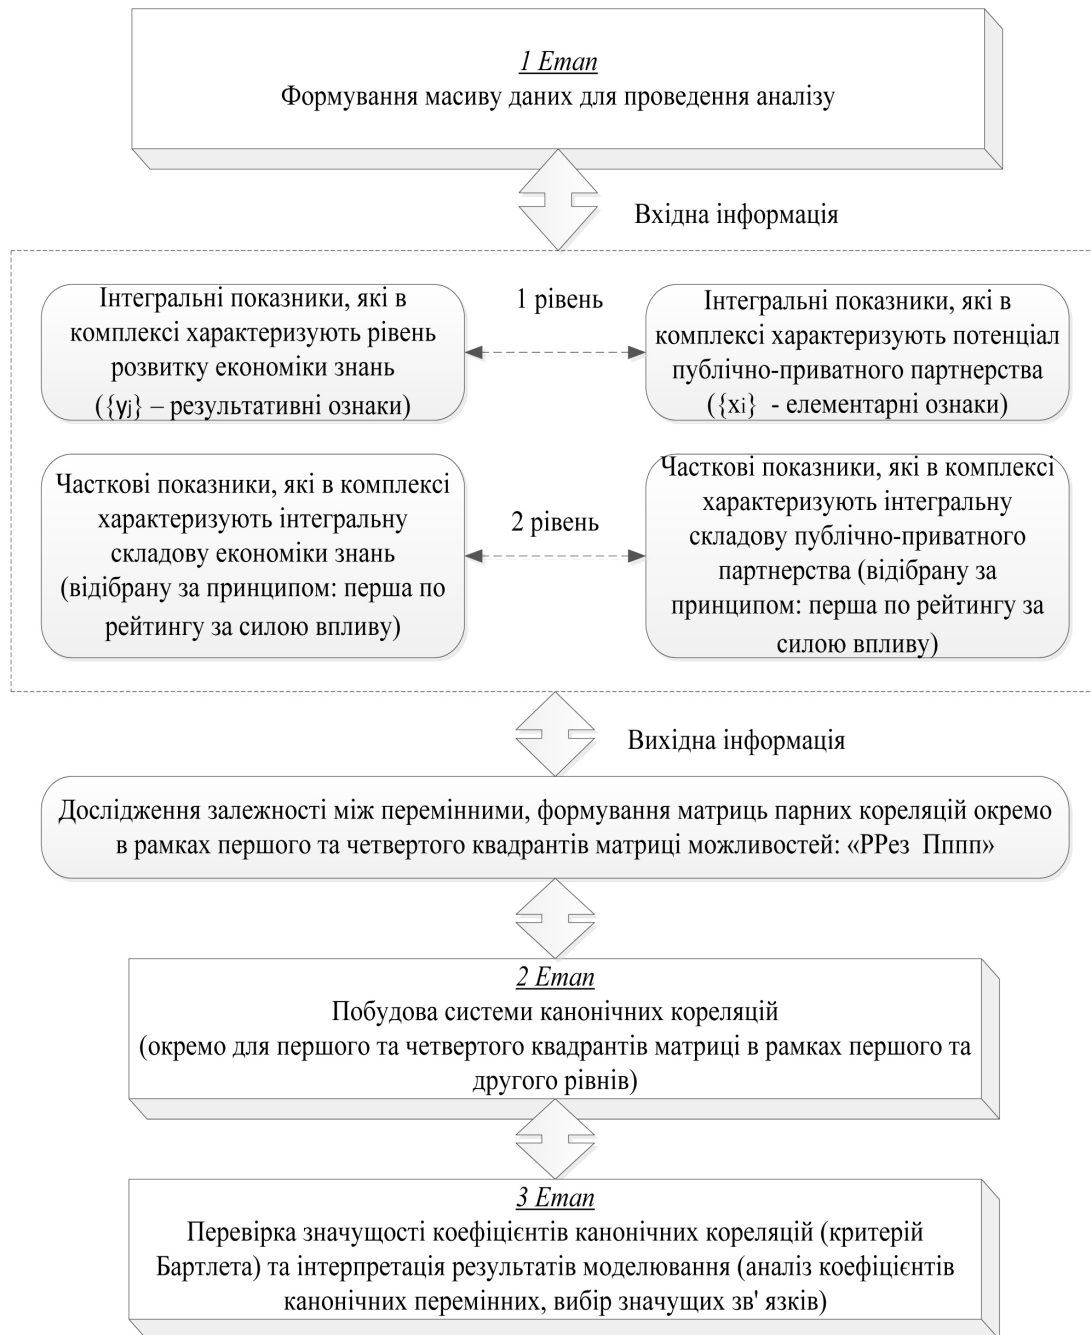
1 Етап
Формування масиву даних для проведення аналізу

Вхідна інформація

Інтегральні показники, які в комплексі характеризують рівень розвитку економіки знань ($\{y_j\}$ – результативні ознаки)

1 рівень

Інтегральні показники, які в комплексі характеризують потенціал публічно-приватного партнерства ($\{x_i\}$ - елементарні ознаки)

Часткові показники, які в комплексі характеризують інтегральну складову економіки знань (відібрану за принципом: перша по рейтингу за силою впливу)

2 рівень

Часткові показники, які в комплексі характеризують інтегральну складову публічно-приватного партнерства (відібрану за принципом: перша по рейтингу за силою впливу)

Вихідна інформація

Дослідження залежності між перемінними, формування матриць парних кореляцій окремо в рамках першого та четвертого квадрантів матриці можливостей: «РРез Пппп»

2 Етап
Побудова системи канонічних кореляцій
(окремо для першого та четвертого квадрантів матриці в рамках першого та другого рівнів)

3 Етап
Перевірка значущості коефіцієнтів канонічних кореляцій (критерій Бартлета) та інтерпретація результатів моделювання (аналіз коефіцієнтів канонічних перемінних, вибір значущих зв' язків)